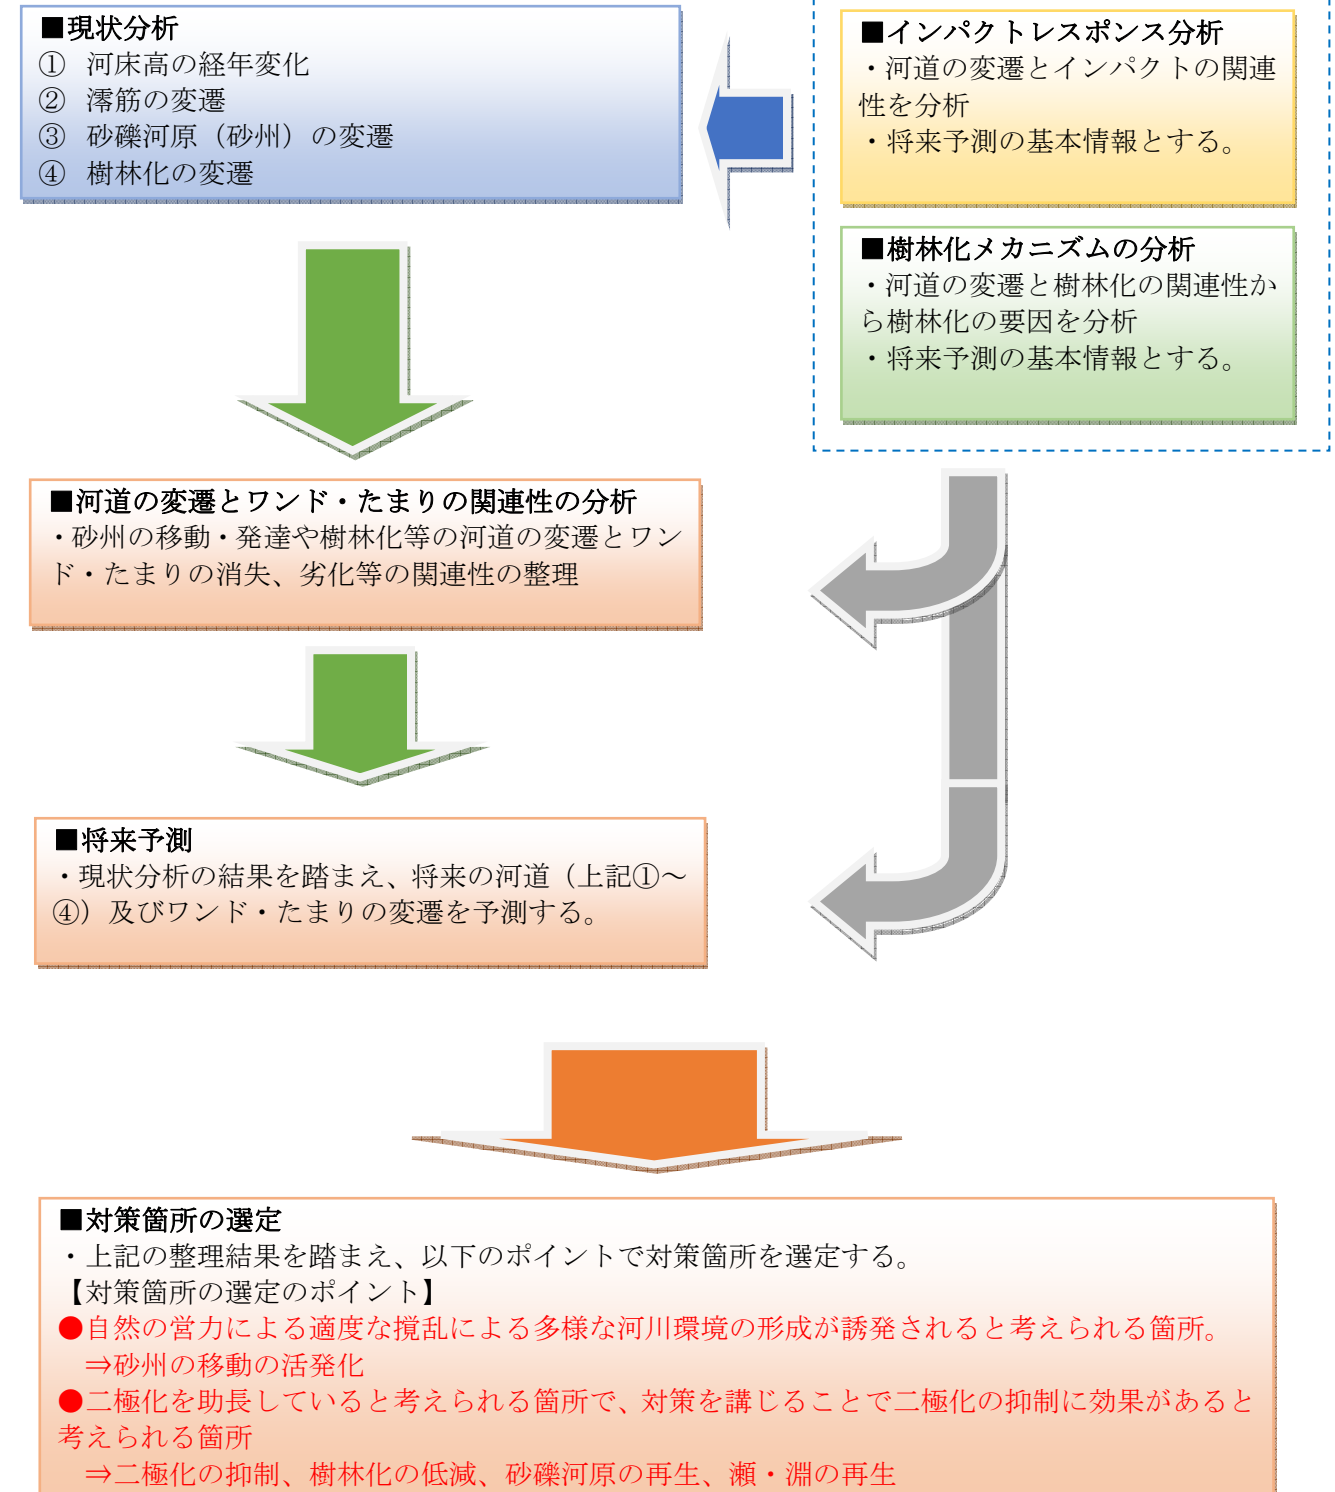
■現状分析
① 河床高の経年変化
② 澪筋の変遷
③ 砂礫河原（砂州）の変遷
④ 樹林化の変遷

■インパクトレスポンス分析
・河道の変遷とインパクトの関連性を分析
・将来予測の基本情報とする。

■樹林化メカニズムの分析
・河道の変遷と樹林化の関連性から樹林化の要因を分析
・将来予測の基本情報とする。

■河道の変遷とワンド・たまりの関連性の分析
・砂州の移動・発達や樹林化等の河道の変遷とワンド・たまりの消失、劣化等の関連性の整理

■将来予測
・現状分析の結果を踏まえ、将来の河道（上記①～④）及びワンド・たまりの変遷を予測する。

■対策箇所の選定
・上記の整理結果を踏まえ、以下のポイントで対策箇所を選定する。
【対策箇所の選定のポイント】
●自然の営力による適度な撹乱による多様な河川環境の形成が誘発されると考えられる箇所。
⇒砂州の移動の活発化
●二極化を助長していると考えられる箇所で、対策を講じることで二極化の抑制に効果があると考えられる箇所
⇒二極化の抑制、樹林化の低減、砂礫河原の再生、瀬・淵の再生